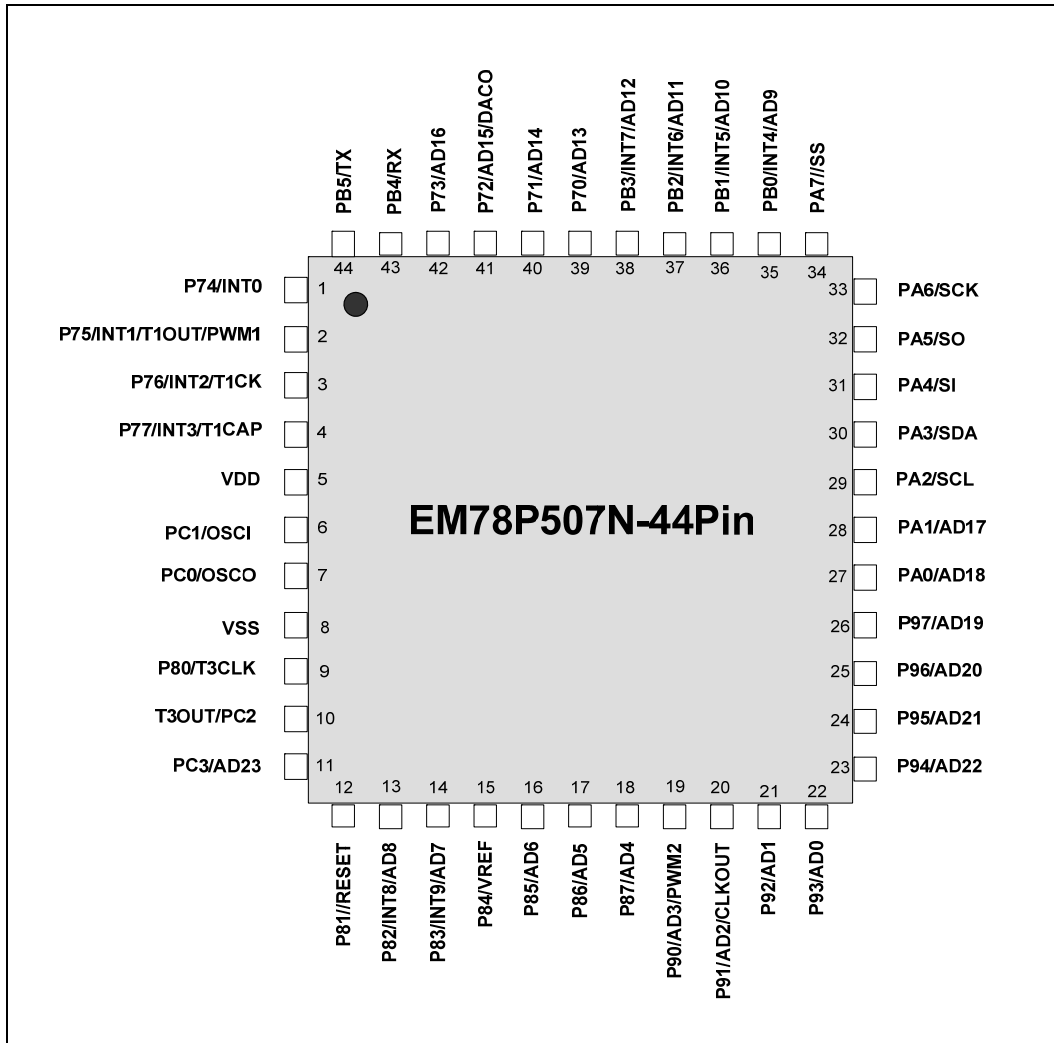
PB5/TX
PB4/RX
P73/AD16
P72/AD15/DACO
P71/AD14
P70/AD13
PB3/INT7/AD12
PB2/INT6/AD11
PB1/INT5/AD10
PB0/INT4/AD9
PA7//SS

44 43 42 41 40 39 38 37 36 35 34

P74/INT0 1
P75/INT1/T1OUT/PWM1 2
P76/INT2/T1CK 3
P77/INT3/T1CAP 4
VDD 5
PC1/OSCI 6
PC0/OSCO 7
VSS 8
P80/T3CLK 9
T3OUT/PC2 10
PC3/AD23 11

EM78P507N-44Pin

33 PA6/SCK
32 PA5/SO
31 PA4/SI
30 PA3/SDA
29 PA2/SCL
28 PA1/AD17
27 PA0/AD18
26 P97/AD19
25 P96/AD20
24 P95/AD21
23 P94/AD22

12 13 14 15 16 17 18 19 20 21 22

P81//RESET
P82/INT8/AD8
P83/INT9/AD7
P84/VREF
P85/AD6
P86/AD5
P87/AD4
P90/AD3/PWM2
P91/AD2/CLKOUT
P92/AD1
P93/AD0